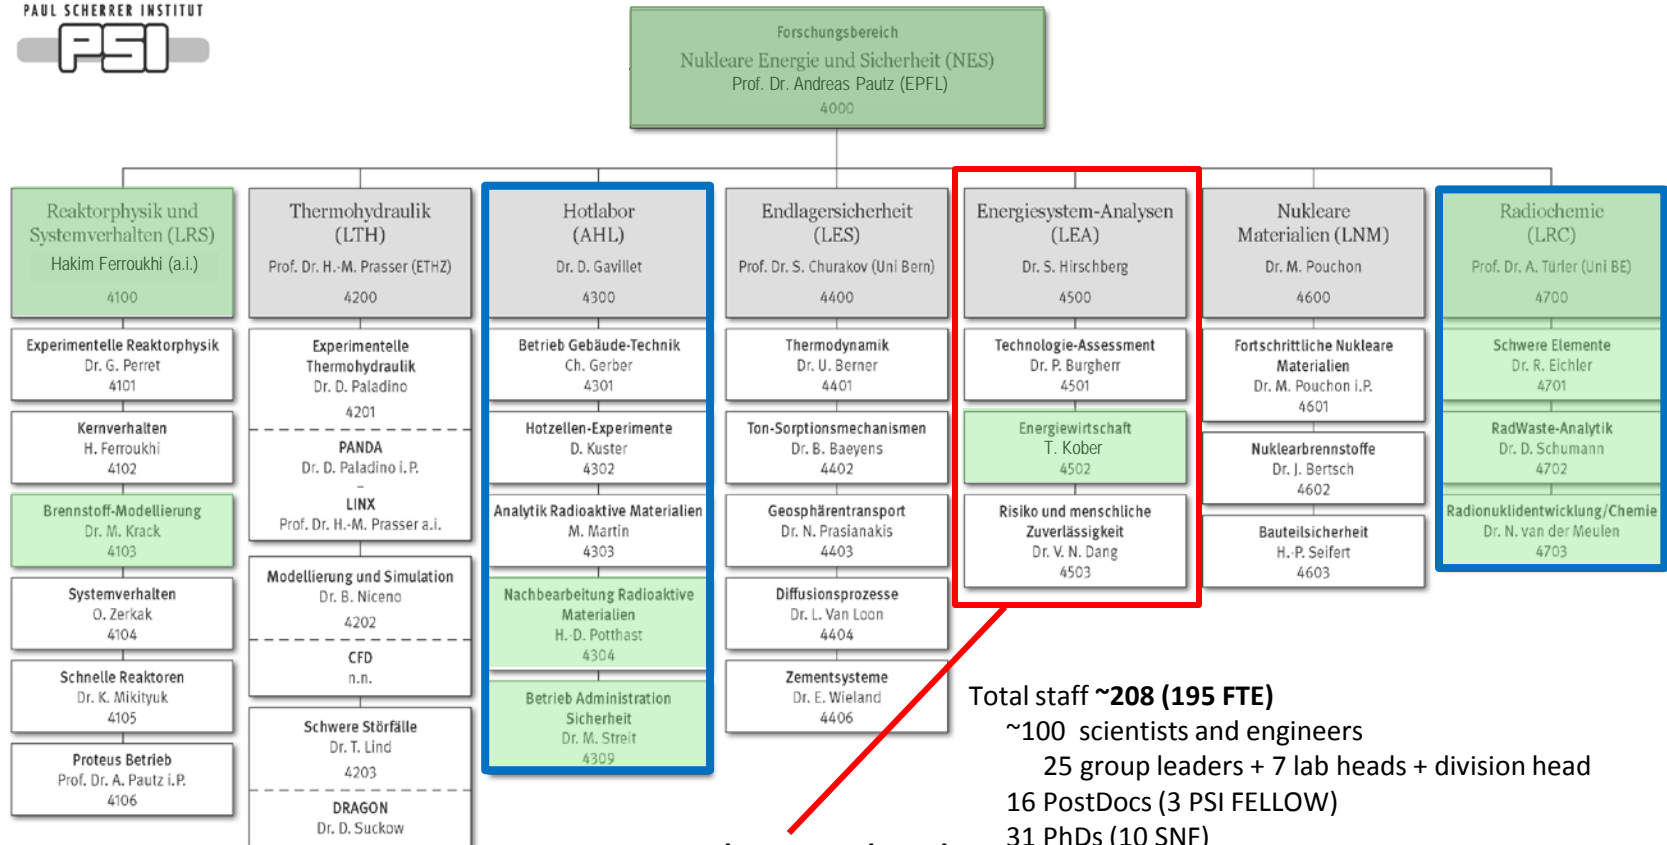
PAUL SCHERRER INSTITUT
PSI

Forschungsbereich
Nukleare Energie und Sicherheit (NES)
Prof. Dr. Andreas Pautz (EPFL)
4000

Reaktorphysik und Systemverhalten (LRS)
Hakim Ferroukhi (a.i.)
4100

Experimentelle Reaktorphysik
Dr. G. Perret
4101

Kernverhalten
H. Ferroukhi
4102

Brennstoff-Modellierung
Dr. M. Krack
4103

Systemverhalten
O. Zerkak
4104

Schnelle Reaktoren
Dr. K. Mikityuk
4105

Proteus Betrieb
Prof. Dr. A. Pautz i.P.
4106

Thermohydraulik (LTH)
Prof. Dr. H.-M. Prasser (ETHZ)
4200

Experimentelle Thermohydraulik
Dr. D. Paladino
4201

PANDA
Dr. D. Paladino i.P.
–
LINX
Prof. Dr. H.-M. Prasser a.i.

Modellierung und Simulation
Dr. B. Niceno
4202

CFD
n.n.

Schwere Störfälle
Dr. T. Lind
4203

DRAGON
Dr. D. Suckow

Hotlabor (AHL)
Dr. D. Gavillet
4300

Betrieb Gebäude-Technik
Ch. Gerber
4301

Hotzellen-Experimente
D. Kuster
4302

Analytik Radioaktive Materialien
M. Martin
4303

Nachbearbeitung Radioaktive Materialien
H.-D. Potthast
4304

Betrieb Administration Sicherheit
Dr. M. Streit
4309

Endlagersicherheit (LES)
Prof. Dr. S. Churakov (Uni Bern)
4400

Thermodynamik
Dr. U. Berner
4401

Ton-Sorptionsmechanismen
Dr. B. Baeyens
4402

Geosphärentransport
Dr. N. Prasianakis
4403

Diffusionsprozesse
Dr. L. Van Loon
4404

Zementsysteme
Dr. E. Wieland
4406

Energiesystem-Analysen (LEA)
Dr. S. Hirschberg
4500

Technologie-Assessment
Dr. P. Burgherr
4501

Energiewirtschaft
T. Kober
4502

Risiko und menschliche Zuverlässigkeit
Dr. V. N. Dang
4503

Nukleare Materialien (LNM)
Dr. M. Pouchon
4600

Fortschrittliche Nukleare Materialien
Dr. M. Pouchon i.P.
4601

Nuklearbrennstoffe
Dr. J. Bertsch
4602

Bauteilsicherheit
H.-P. Seifert
4603

Radiochemie (LRC)
Prof. Dr. A. Türler (Uni BE)
4700

Schwere Elemente
Dr. R. Eichler
4701

RadWaste-Analytik
Dr. D. Schumann
4702

Radionuklidentwicklung/Chemie
Dr. N. van der Meulen
4703

Total staff ~208 (195 FTE)
~100 scientists and engineers
25 group leaders + 7 lab heads + division head
16 PostDocs (3 PSI FELLOW)
31 PhDs (10 SNF)